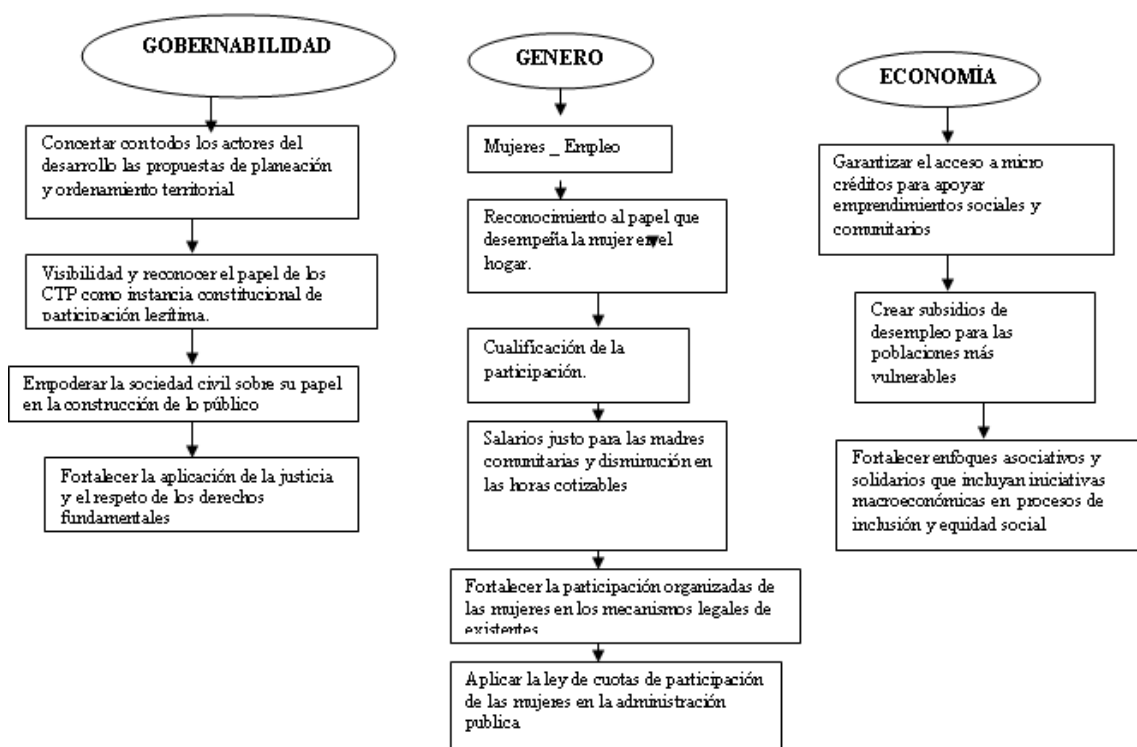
GOBERNABILIDAD

Concertar contodos los actores del desarrollo las propuestas de planeación y ordenamiento territorial

Visibilidad y reconocer el papel de los CTP como instancia constitucional de participación legítima.

Empoderar la sociedad civil sobre su papel en la construcción de lo público

Fortalecer la aplicación de la justicia y el respeto de los derechos fundamentales

GENERO

Mujeres _ Empleo

Reconocimiento al papel que desempeña la mujer en el hogar.

Cualificación de la participación.

Salarios justo para las madres comunitarias y disminución en las horas cotizables

Fortalecer la participación organizadas de las mujeres en los mecanismos legales de existentes

Aplicar la ley de cuotas de participación de las mujeres en la administración publica

ECONOMÍA

Garantizar el acceso a micro créditos para apoyar emprendimientos sociales y comunitarios

Crear subsidios de desempleo para las poblaciones más vulnerables

Fortalecer enfoques asociativos y solidarios que incluyan iniciativas macroeconómicas en procesos de inclusión y equidad social